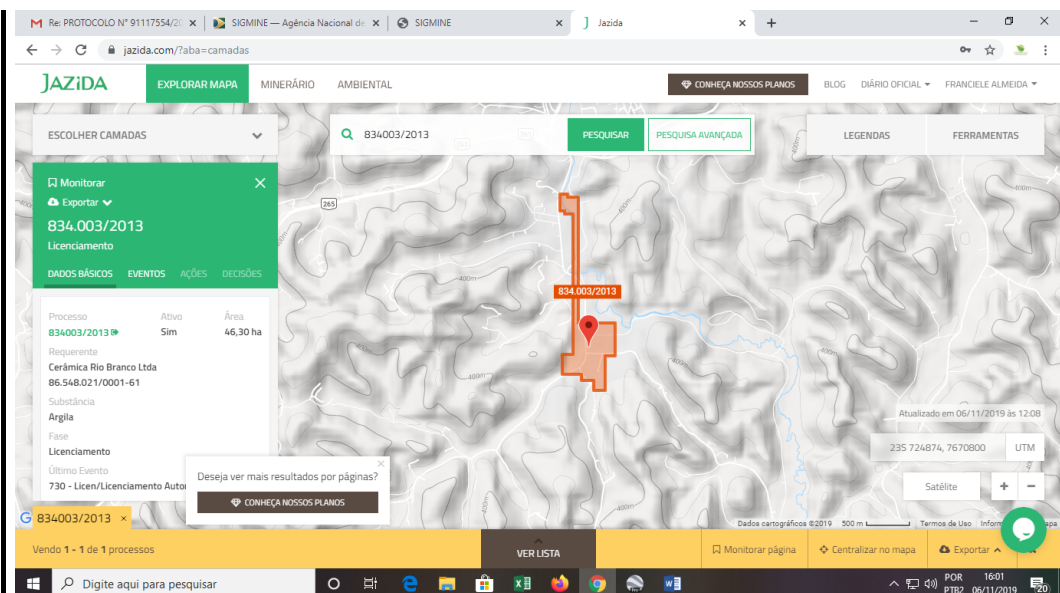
M Re: PROTOCOLO N° 91117554/2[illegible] × SIGMINE — Agência Nacional de × SIGMINE × J Jazida × +

jazida.com/?aba=camadas

JAZIDA EXPLORAR MAPA MINERÁRIO AMBIENTAL CONHEÇA NOSSOS PLANOS BLOG DIÁRIO OFICIAL FRANCIELE ALMEIDA

ESCOLHER CAMADAS

834003/2013 PESQUISAR PESQUISA AVANÇADA

LEGENDAS FERRAMENTAS

Monitorar
Exportar
834.003/2013
Licenciamento

DADOS BÁSICOS EVENTOS AÇÕES DECISÕES

Processo 834003/2013
Ativo Sim
Área 46,30 ha
Requerente
Cerâmica Rio Branco Ltda
86.548.021/0001-61
Substância
Argila
Fase
Licenciamento
Último Evento
730 - Licen/Licenciamento Autor

Deseja ver mais resultados por páginas?
CONHEÇA NOSSOS PLANOS

265
400m
834.003/2013

Atualizado em 06/11/2019 às 12:08
235 724874, 7670800 UTM
Satélite + −

Dados cartográficos ©2019 500 m Termos de Uso Inform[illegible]

834003/2013 ×

Vendo 1 - 1 de 1 processos VER LISTA Monitorar página Centralizar no mapa Exportar

Digite aqui para pesquisar
POR PTB2 16:01 06/11/2019 20